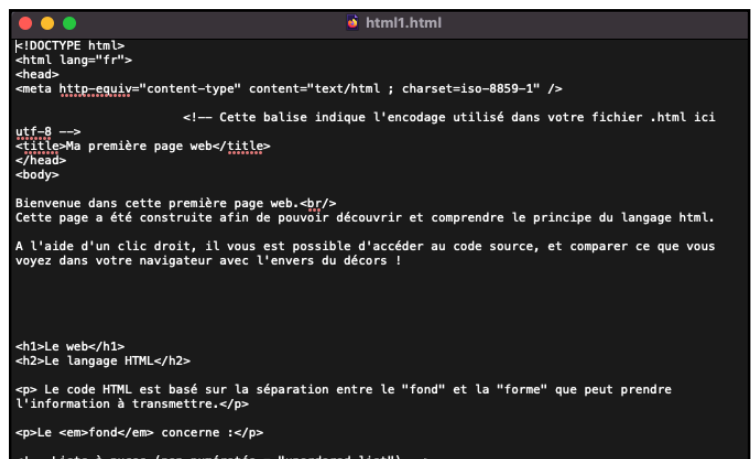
html1.html

<!DOCTYPE html>
<html lang="fr">
<head>
<meta http-equiv="content-type" content="text/html ; charset=iso-8859-1" />

<!-- Cette balise indique l'encodage utilisé dans votre fichier .html ici utf-8 -->
<title>Ma première page web</title>
</head>
<body>

Bienvenue dans cette première page web.<br/>
Cette page a été construite afin de pouvoir découvrir et comprendre le principe du langage html.

A l'aide d'un clic droit, il vous est possible d'accéder au code source, et comparer ce que vous voyez dans votre navigateur avec l'envers du décors !

<h1>Le web</h1>
<h2>Le langage HTML</h2>

<p> Le code HTML est basé sur la séparation entre le "fond" et la "forme" que peut prendre l'information à transmettre.</p>

<p>Le <em>fond</em> concerne :</p>

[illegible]